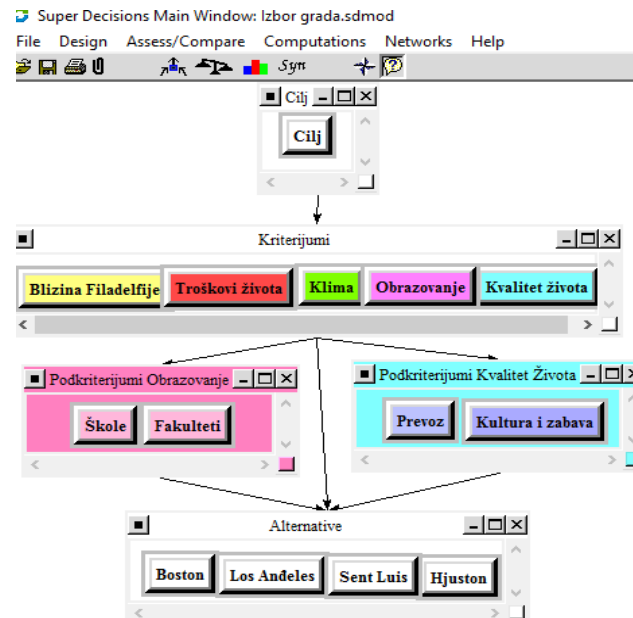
Super Decisions Main Window: Izbor grada.sdmod

File Design Assess/Compare Computations Networks Help

Syn

Cilj

Cilj

Kriterijumi

Blizina Filadelfije
Troškovi života
Klima
Obrazovanje
Kvalitet života

Podkriterijumi Obrazovanje

Škole
Fakulteti

Podkriterijumi Kvalitet Života

Prevoz
Kultura i zabava

Alternative

Boston
Los Anđeles
Sent Luis
Hjuston